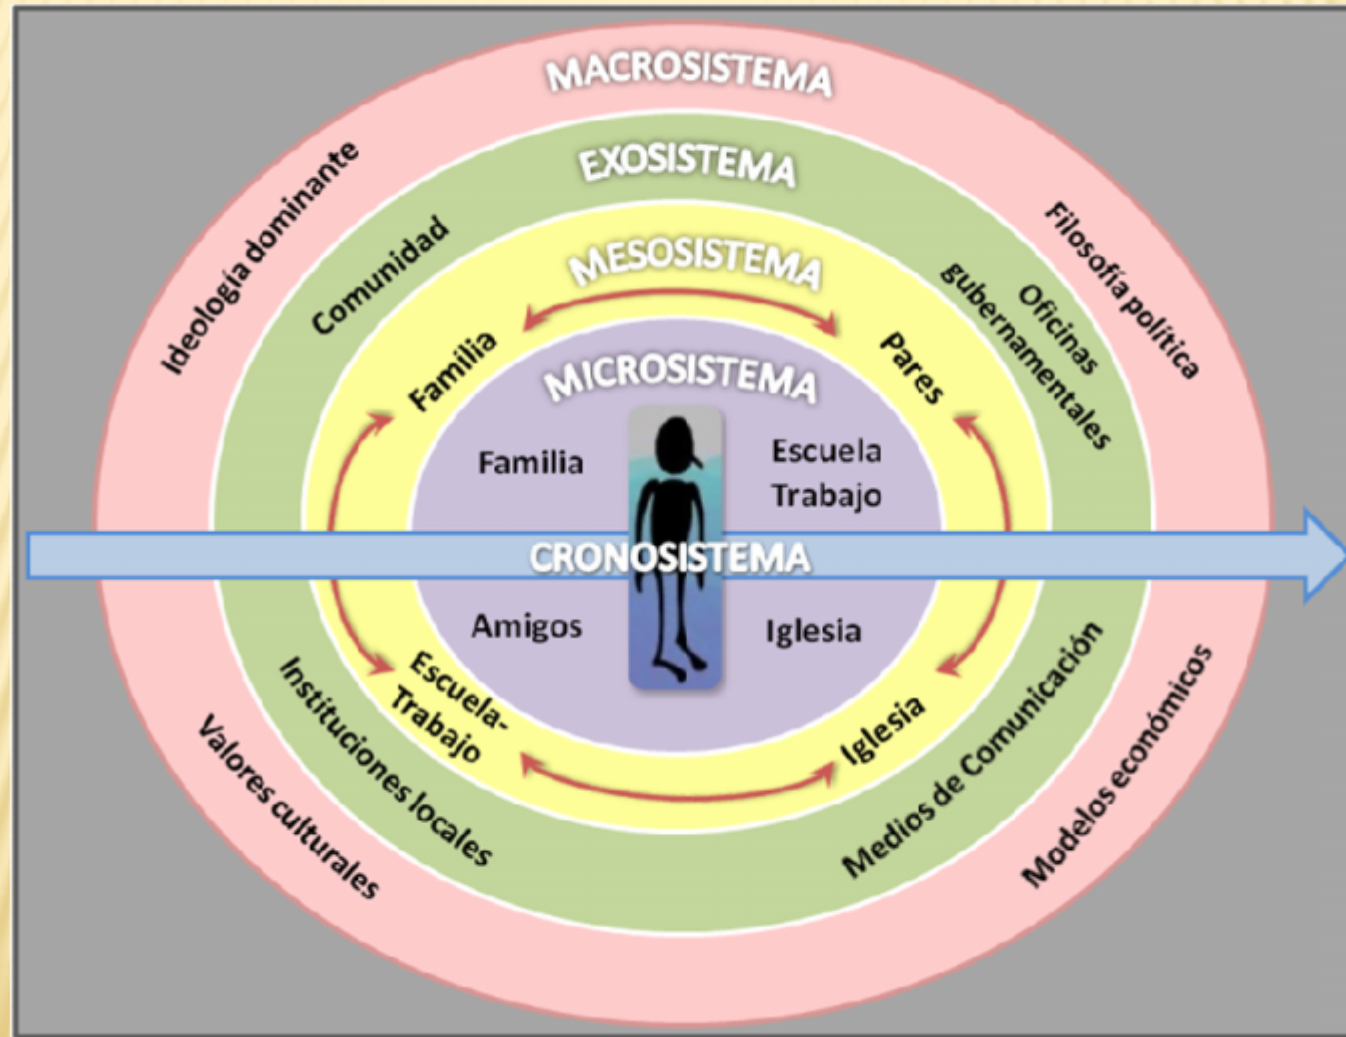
MACROSISTEMA

Ideología dominante

Filosofía política

EXOSISTEMA

Comunidad

Oficinas gubernamentales

MESOSISTEMA

Familia

Pares

MICROSISTEMA

Familia

Escuela

Trabajo

CRONOSISTEMA

Amigos

Iglesia

Escuela-Trabajo

Iglesia

Instituciones locales

Medios de Comunicación

Valores culturales

Modelos económicos